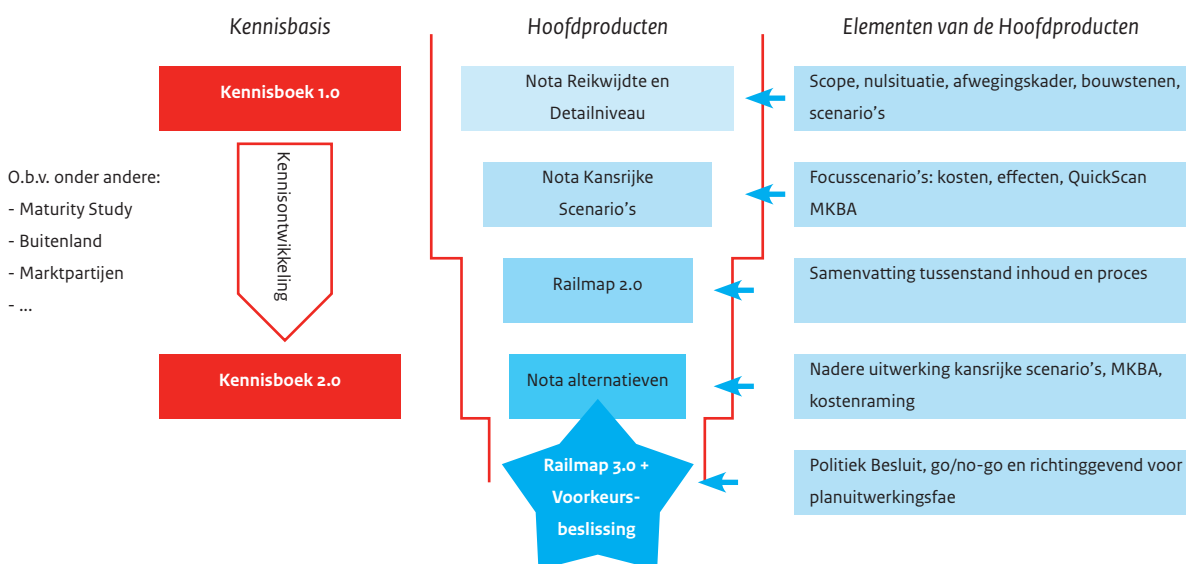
Kennisbasis

Kennisboek 1.0

Kennisontwikkeling

O.b.v. onder andere:
- Maturity Study
- Buitenland
- Marktpartijen
- ...

Kennisboek 2.0

Hoofdproducten

Nota Reikwijdte en Detailniveau

Nota Kansrijke Scenario's

Railmap 2.0

Nota alternatieven

Railmap 3.0 + Voorkeursbeslissing

Elementen van de Hoofdproducten

Scope, nulsituatie, afwegingskader, bouwstenen, scenario's

Focusscenario's: kosten, effecten, QuickScan MKBA

Samenvatting tussenstand inhoud en proces

Nadere uitwerking kansrijke scenario's, MKBA, kostenraming

Politiek Besluit, go/no-go en richtinggevend voor planuitwerkingsfae